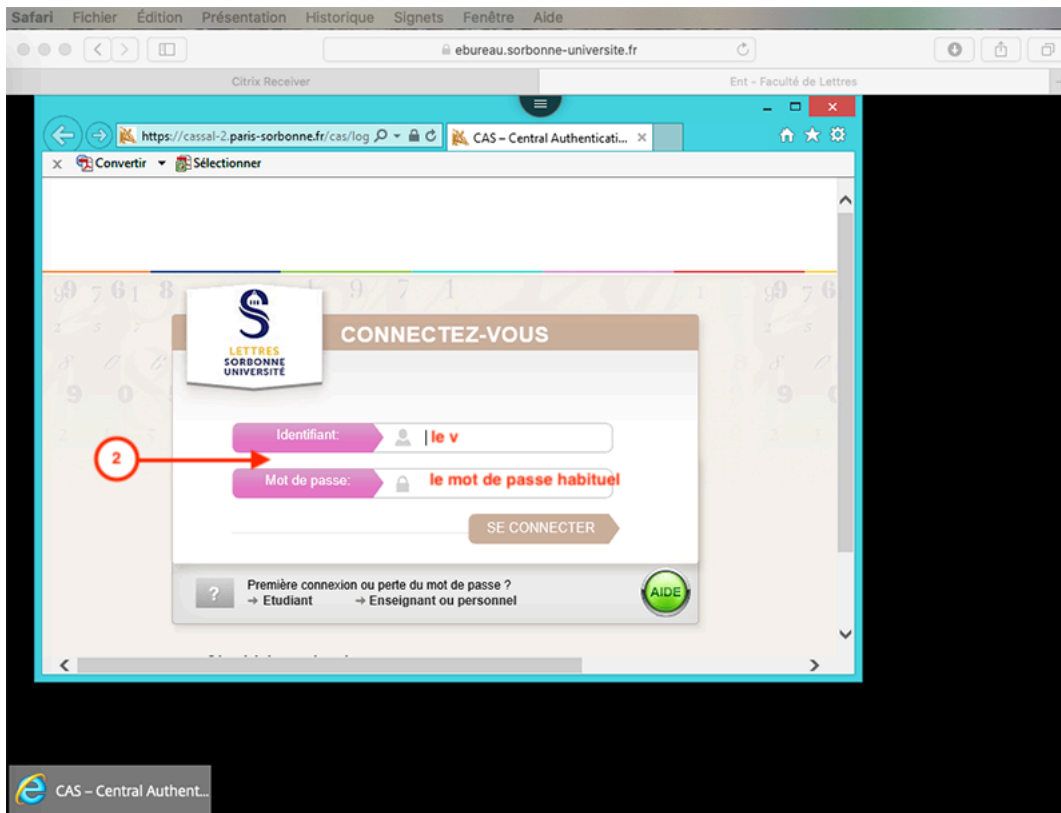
Safari Fichier Édition Présentation Historique Signets Fenêtre Aide

ebureau.sorbonne-universite.fr

Citrix Receiver

Ent - Faculté de Lettres

https://cassal-2.paris-sorbonne.fr/cas/log

CAS – Central Authenticati...

Convertir

Sélectionner

LETTRES SORBONNE UNIVERSITÉ

CONNECTEZ-VOUS

Identifiant:

le v

2

Mot de passe:

le mot de passe habituel

SE CONNECTER

?

Première connexion ou perte du mot de passe ?
→ Etudiant → Enseignant ou personnel

AIDE

CAS – Central Authent...